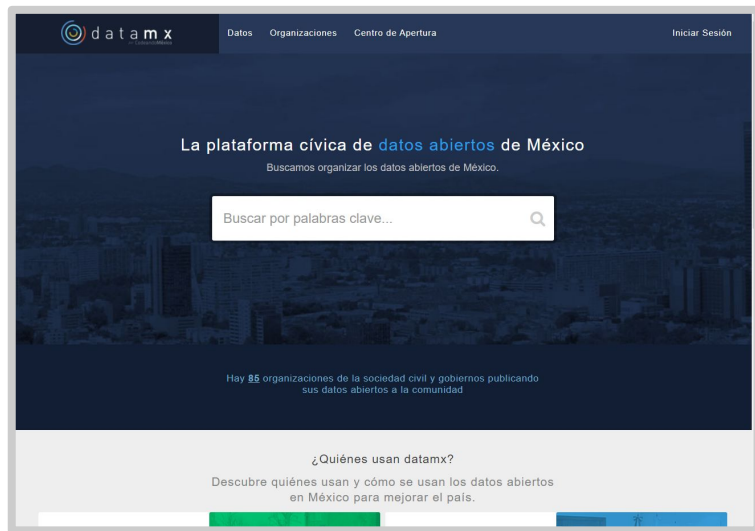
datamx
by CodeandoMéxico

Datos Organizaciones Centro de Apertura Iniciar Sesión

La plataforma cívica de datos abiertos de México

Buscamos organizar los datos abiertos de México.

Buscar por palabras clave...

Hay 85 organizaciones de la sociedad civil y gobiernos publicando sus datos abiertos a la comunidad

¿Quiénes usan datamx?

Descubre quiénes usan y cómo se usan los datos abiertos en México para mejorar el país.